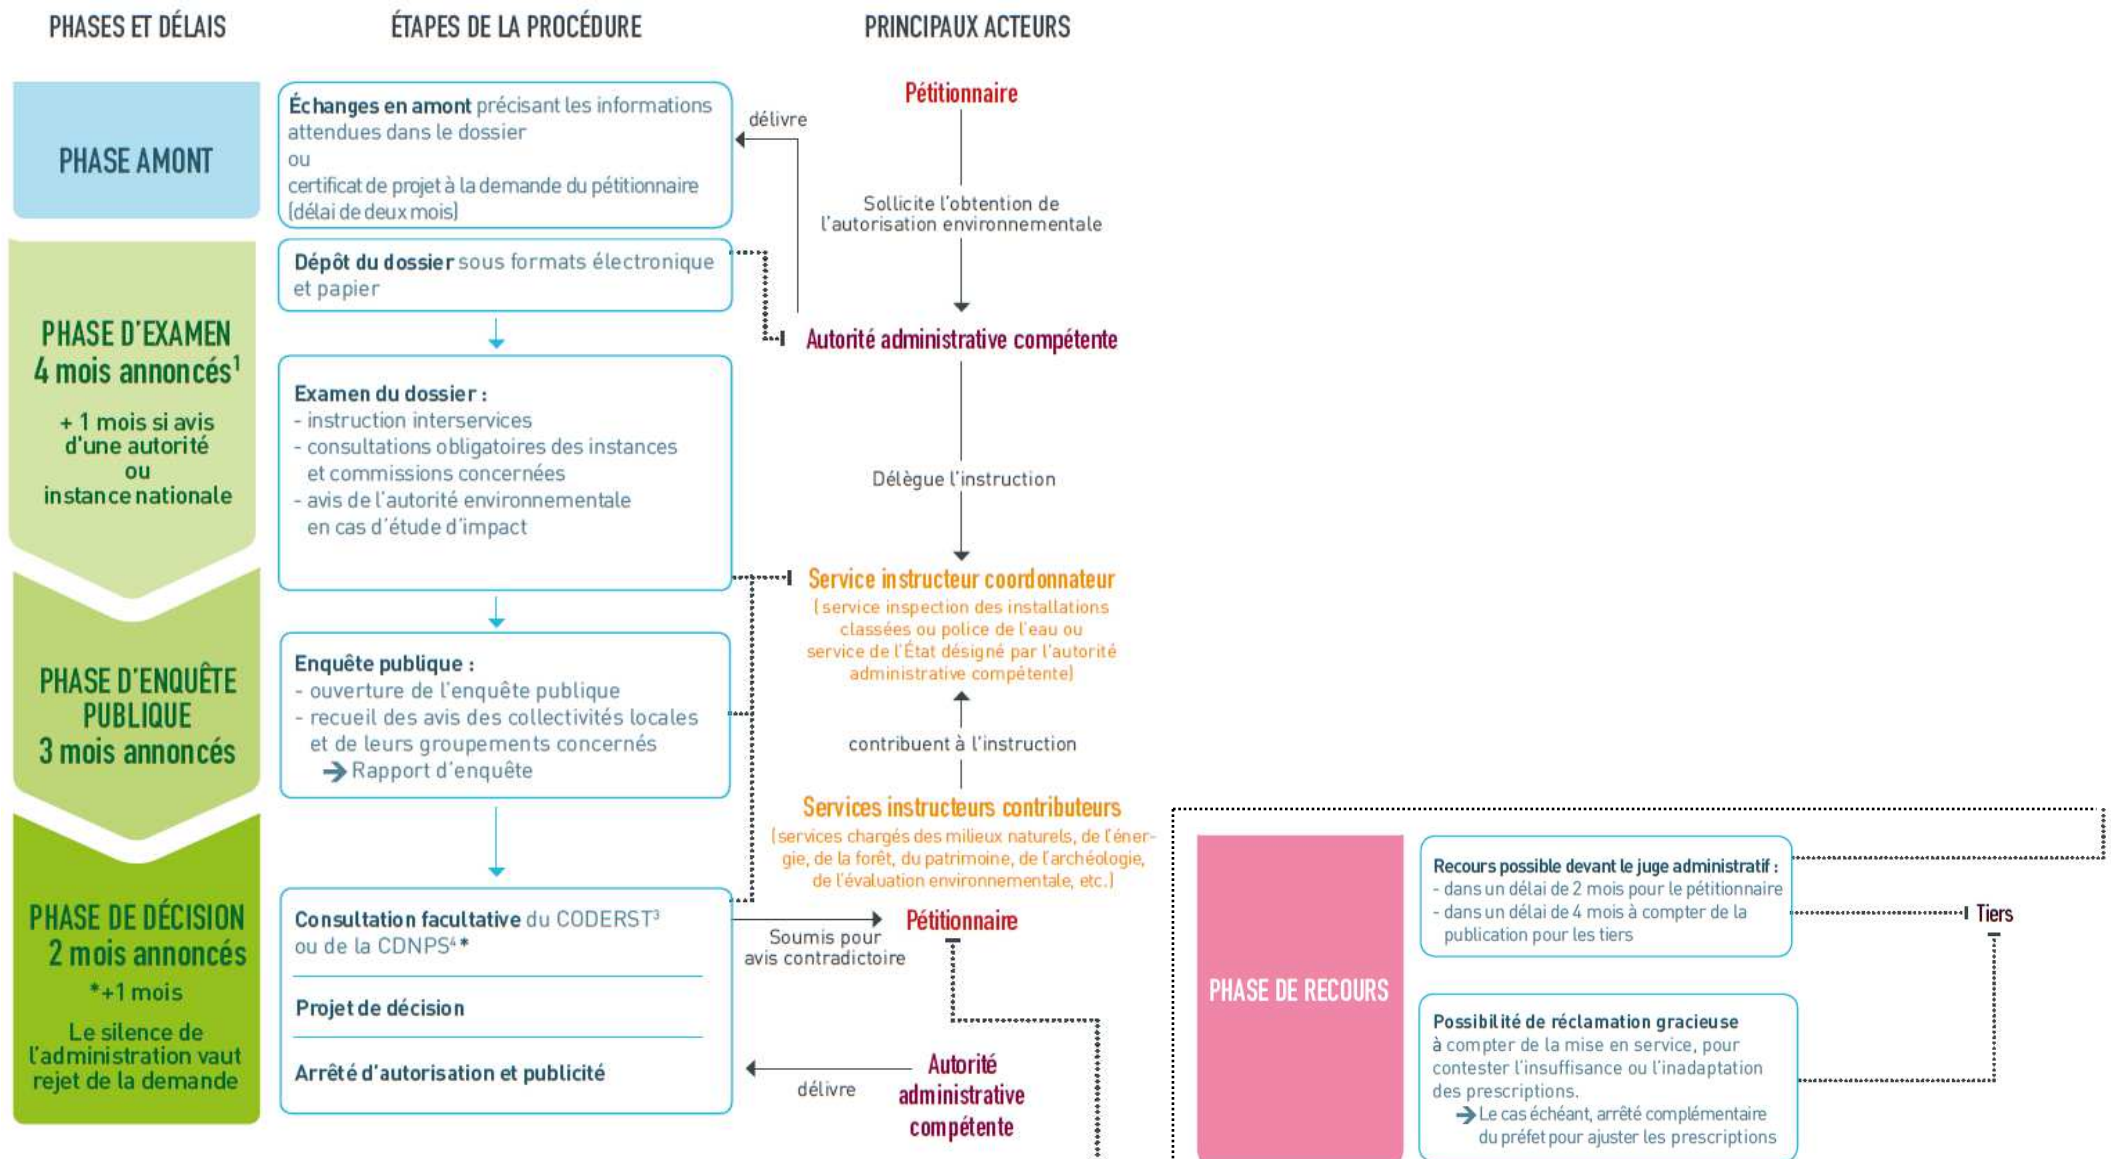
PHASES ET DÉLAIS

ÉTAPES DE LA PROCÉDURE

PRINCIPAUX ACTEURS

PHASE AMONT

Échanges en amont précisant les informations attendues dans le dossier
ou
certificat de projet à la demande du pétitionnaire (délai de deux mois)

délivre

Pétitionnaire

Sollicite l'obtention de l'autorisation environnementale

PHASE D'EXAMEN
4 mois annoncés$^1$
+ 1 mois si avis d'une autorité ou instance nationale

Dépôt du dossier sous formats électronique et papier

Autorité administrative compétente

Examen du dossier :
- instruction interservices
- consultations obligatoires des instances et commissions concernées
- avis de l'autorité environnementale en cas d'étude d'impact

Délègue l'instruction

Service instructeur coordonnateur
(service inspection des installations classées ou police de l'eau ou service de l'État désigné par l'autorité administrative compétente)

PHASE D'ENQUÊTE PUBLIQUE
3 mois annoncés

Enquête publique :
- ouverture de l'enquête publique
- recueil des avis des collectivités locales et de leurs groupements concernés
→ Rapport d'enquête

contribuent à l'instruction

Services instructeurs contributeurs
(services chargés des milieux naturels, de l'énergie, de la forêt, du patrimoine, de l'archéologie, de l'évaluation environnementale, etc.)

PHASE DE DÉCISION
2 mois annoncés
*+1 mois
Le silence de l'administration vaut rejet de la demande

Consultation facultative du CODERST$^3$ ou de la CDNPS$^4$*

Soumis pour avis contradictoire

Pétitionnaire

Projet de décision

Arrêté d'autorisation et publicité

délivre

Autorité administrative compétente

PHASE DE RECOURS

Recours possible devant le juge administratif :
- dans un délai de 2 mois pour le pétitionnaire
- dans un délai de 4 mois à compter de la publication pour les tiers

Tiers

Possibilité de réclamation gracieuse à compter de la mise en service, pour contester l'insuffisance ou l'inadaptation des prescriptions.
→ Le cas échéant, arrêté complémentaire du préfet pour ajuster les prescriptions